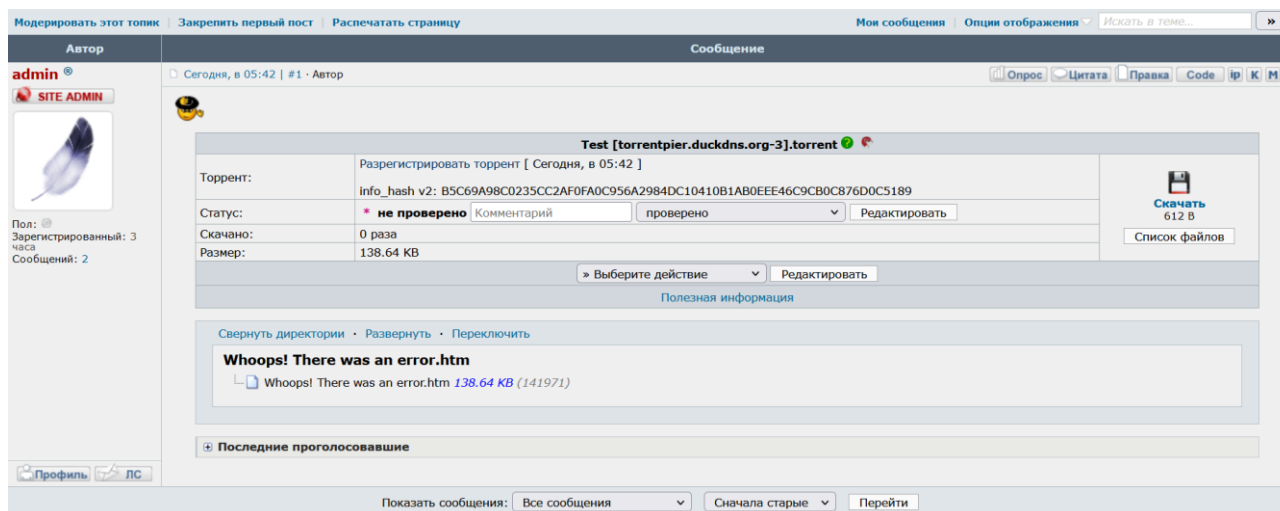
Модерировать этот топик | Закрепить первый пост | Распечатать страницу

Мои сообщения | Опции отображения Искать в теме... »

| Автор | Сообщение |
|---|---|

admin ®
SITE ADMIN

Пол:
Зарегистрированный: 3 часа
Сообщений: 2

Профиль ЛС

Сегодня, в 05:42 | #1 · Автор

Опрос Цитата Правка Code ip K M

Test [torrentpier.duckdns.org-3].torrent

| Торрент: | Разрегистрировать торрент [ Сегодня, в 05:42 ] info_hash v2: B5C69A98C0235CC2AF0FA0C956A2984DC10410B1AB0EEE46C9CB0C876D0C5189 |
|---|---|
| Статус: | * не проверено Комментарий проверено Редактировать |
| Скачано: | 0 раза |
| Размер: | 138.64 KB |

Скачать
612 B
Список файлов

» Выберите действие Редактировать

Полезная информация

Свернуть директории · Развернуть · Переключить

Whoops! There was an error.htm

Whoops! There was an error.htm 138.64 KB (141971)

⊞ Последние проголосовавшие

Показать сообщения: Все сообщения Сначала старые Перейти